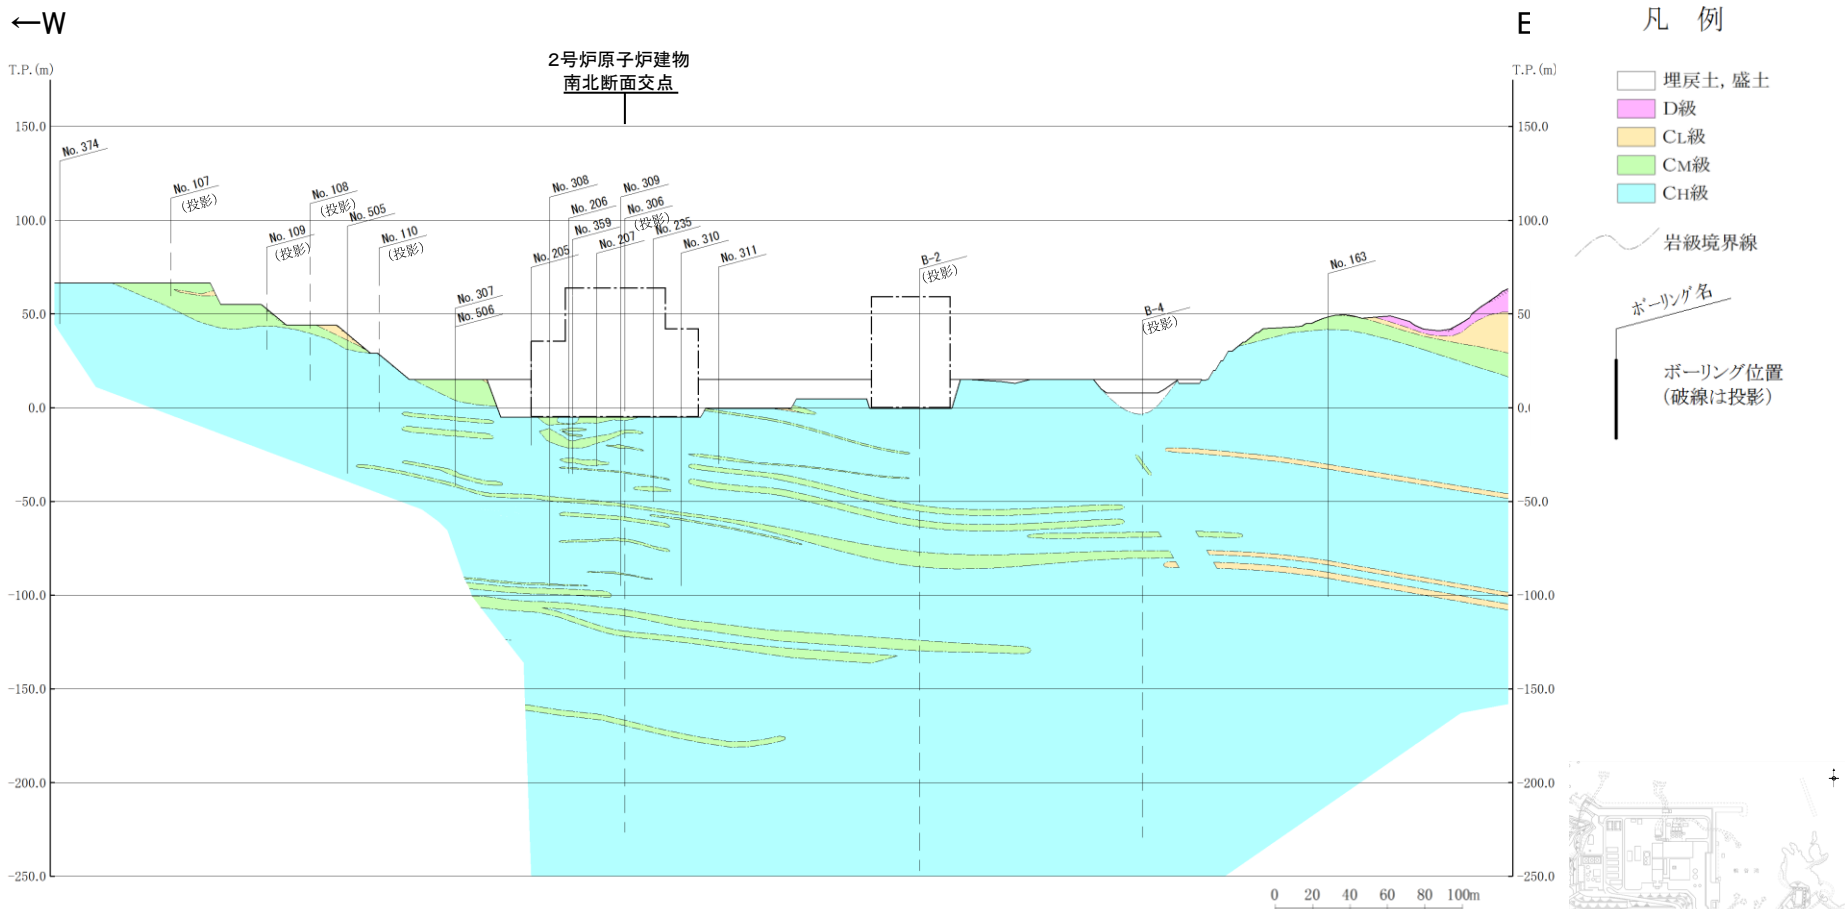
←W

E

凡　例

埋戻土，盛土
D級
CL級
CM級
CH級
岩級境界線
ボーリング名
ボーリング位置
(破線は投影)

T.P.(m)

T.P.(m)

2号炉原子炉建物
南北断面交点

150.0
100.0
50.0
0.0
-50.0
-100.0
-150.0
-200.0
-250.0

150.0
100.0
50
0.0
-50.0
-100.0
-150.0
-200.0
-250.0

No. 374
No. 107 (投影)
No. 108 (投影)
No. 109 (投影)
No. 505
No. 110 (投影)
No. 307
No. 506
No. 205
No. 308
No. 206
No. 359
No. 207
No. 309
No. 306 (投影)
No. 235
No. 310
No. 311
B-2 (投影)
B-4 (投影)
No. 163

0 20 40 60 80 100m